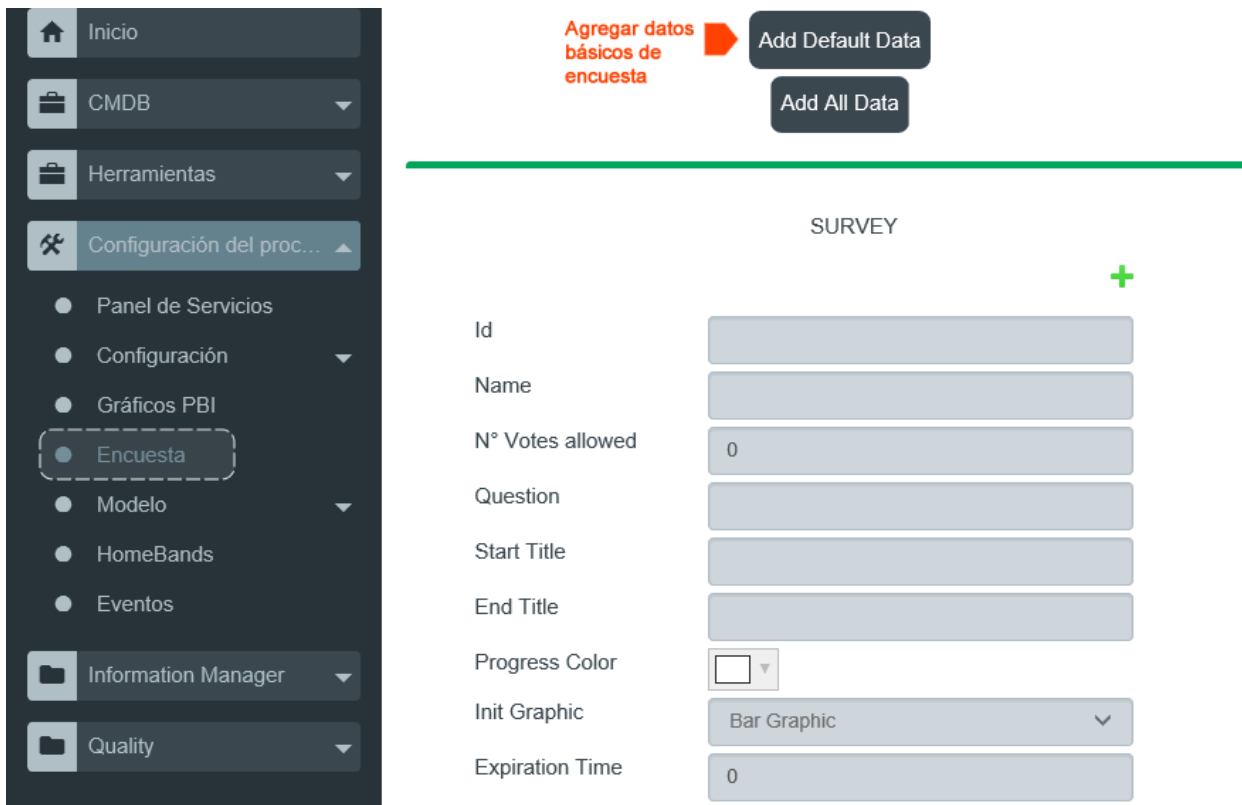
Inicio

CMDB

Herramientas

Configuración del proc...

Panel de Servicios

Configuración

Gráficos PBI

Encuesta

Modelo

HomeBands

Eventos

Information Manager

Quality

Agregar datos básicos de encuesta

Add Default Data

Add All Data

SURVEY

+

Id

Name

N° Votes allowed 0

Question

Start Title

End Title

Progress Color

Init Graphic Bar Graphic

Expiration Time 0